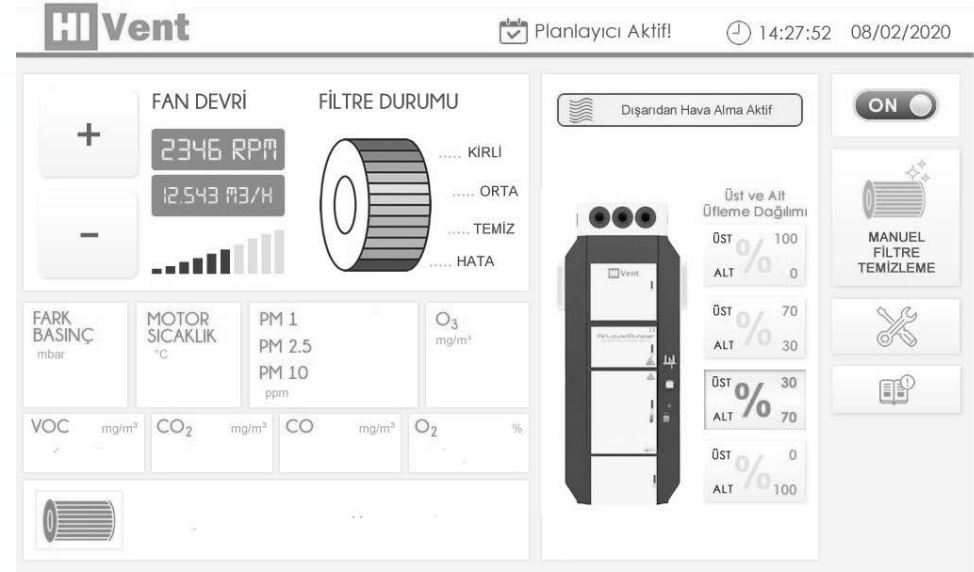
HI Vent

Planlayıcı Aktif!

14:27:52 08/02/2020

+

−

FAN DEVRİ

2346 RPM

12.543 M3/H

FİLTRE DURUMU

..... KİRLİ

..... ORTA

..... TEMİZ

..... HATA

Dışarıdan Hava Alma Aktif

ON

Üst ve Alt Üfleme Dağılımı

ÜST % 100
ALT 0

ÜST % 70
ALT 30

ÜST % 30
ALT 70

ÜST % 0
ALT 100

MANUEL FİLTRE TEMİZLEME

FARK BASINÇ
mbar

MOTOR SICAKLIK
°C

PM 1
PM 2.5
PM 10
ppm

$O_3$
mg/m³

VOC mg/m³

$CO_2$ mg/m³

CO mg/m³

$O_2$ %